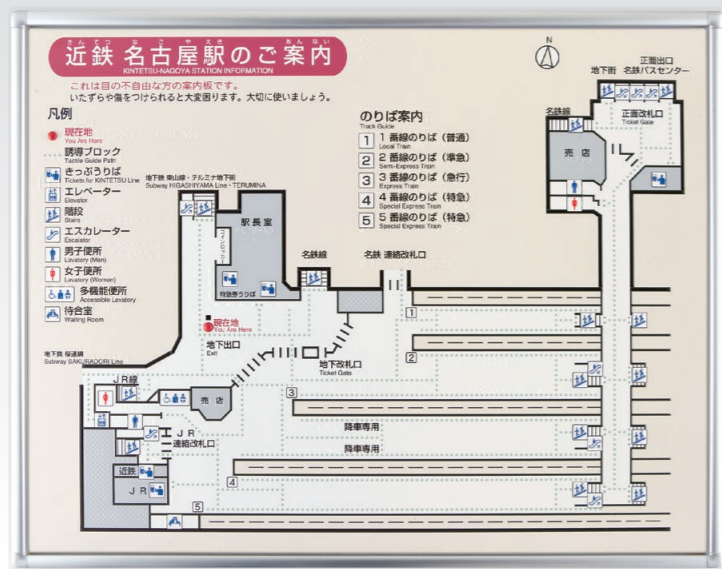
近鉄 名古屋駅のご案内
KINTETSU-NAGOYA STATION INFORMATION

これは目の不自由な方の案内板です。
いたずらや傷をつけられると大変困ります。大切に使いましょう。

N

凡例
現在地
You Are Here
誘導ブロック
Tactile Guide Path
きっぷうりば
Tickets for KINTETSU Line
エレベーター
Elevator
階段
Stairs
エスカレーター
Escalator
男子便所
Lavatory (Men)
女子便所
Lavatory (Women)
多機能便所
Accessible Lavatory
待合室
Waiting Room

のりば案内
Track Guide
1 1番線のりば（普通）
Local Train
2 2番線のりば（準急）
Semi-Express Train
3 3番線のりば（急行）
Express Train
4 4番線のりば（特急）
Special Express Train
5 5番線のりば（特急）
Special Express Train

地下鉄 東山線・テルミナ地下街
Subway HIGASHIYAMA Line・TERMINA
駅長室
特急券うりば
名鉄線
名鉄 連絡改札口
現在地
You Are Here
地下出口
Exit
地下改札口
Ticket Gate
地下鉄 桜通線
Subway SAKURADORI Line
JR線
売店
JR
連絡改札口
近鉄
JR
1
2
3
4
5
降車専用
降車専用
正面出口
地下鉄 名鉄バスセンター
名鉄線
正面改札口
Ticket Gate
売店